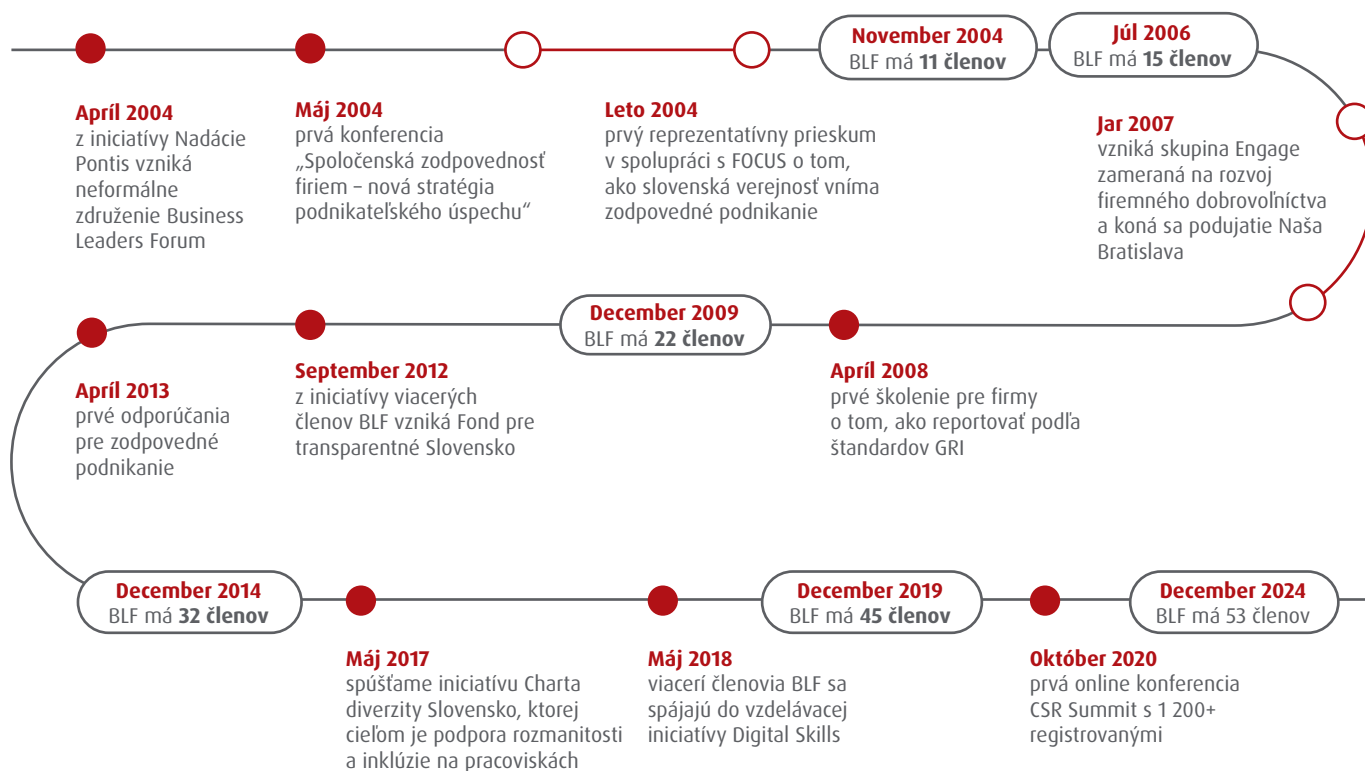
November 2004
BLF má 11 členov

Júl 2006
BLF má 15 členov

Apríl 2004
z iniciatívy Nadácie Pontis vzniká neformálne združenie Business Leaders Forum

Máj 2004
prvá konferencia „Spoločenská zodpovednosť firiem – nová stratégia podnikateľského úspechu“

Leto 2004
prvý reprezentatívny prieskum v spolupráci s FOCUS o tom, ako slovenská verejnosť vníma zodpovedné podnikanie

Jar 2007
vzniká skupina Engage zameraná na rozvoj firemného dobrovoľníctva a koná sa podujatie Naša Bratislava

December 2009
BLF má 22 členov

Apríl 2013
prvé odporúčania pre zodpovedné podnikanie

September 2012
z iniciatívy viacerých členov BLF vzniká Fond pre transparentné Slovensko

Apríl 2008
prvé školenie pre firmy o tom, ako reportovať podľa štandardov GRI

December 2014
BLF má 32 členov

December 2019
BLF má 45 členov

December 2024
BLF má 53 členov

Máj 2017
spúšťame iniciatívu Charta diverzity Slovensko, ktorej cieľom je podpora rozmanitosti a inklúzie na pracoviskách

Máj 2018
viacerí členovia BLF sa spájajú do vzdelávacej iniciatívy Digital Skills

Október 2020
prvá online konferencia CSR Summit s 1 200+ registrovanými